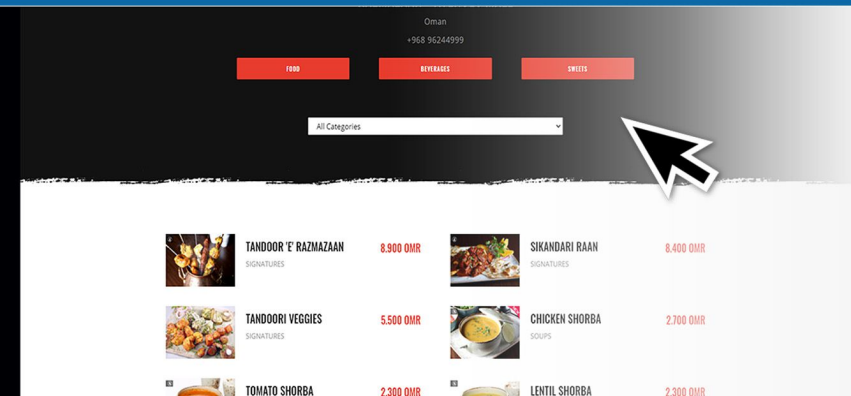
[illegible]
Oman
+968 96244999

FOOD
BEVERAGES
SWEETS

All Categories

TANDOOR 'E' RAZMAZAAN
SIGNATURES
8.900 OMR

SIKANDARI RAAN
SIGNATURES
8.400 OMR

TANDOORI VEGGIES
SIGNATURES
5.500 OMR

CHICKEN SHORBA
SOUPS
2.700 OMR

TOMATO SHORBA
2.300 OMR

LENTIL SHORBA
2.300 OMR